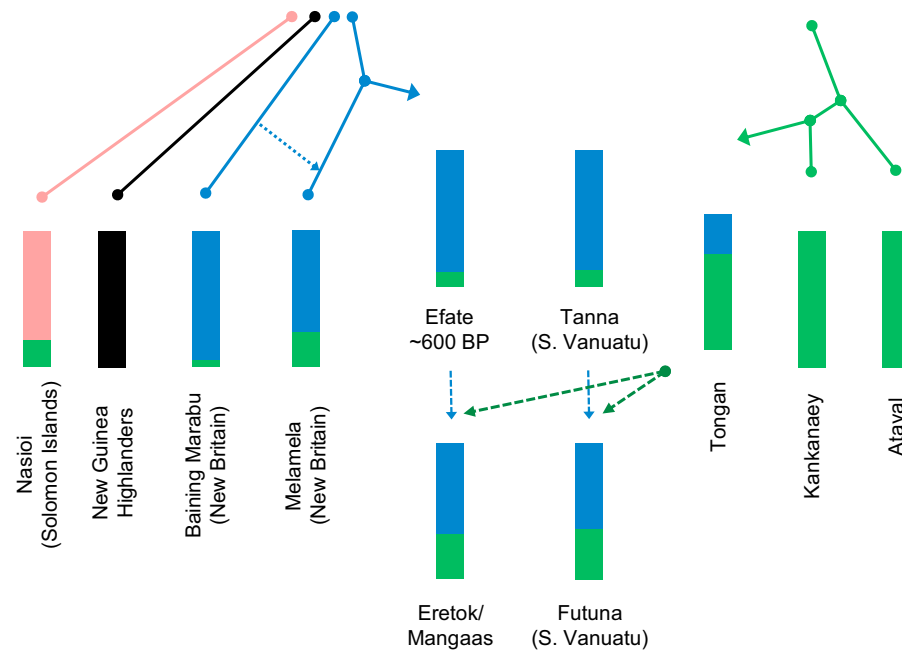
Nasioi
(Solomon Islands)

New Guinea
Highlanders

Baining Marabu
(New Britain)

Melamela
(New Britain)

Efate
~600 BP

Tanna
(S. Vanuatu)

Eretok/
Mangaas

Futuna
(S. Vanuatu)

Tongan

Kankanaey

Ataval